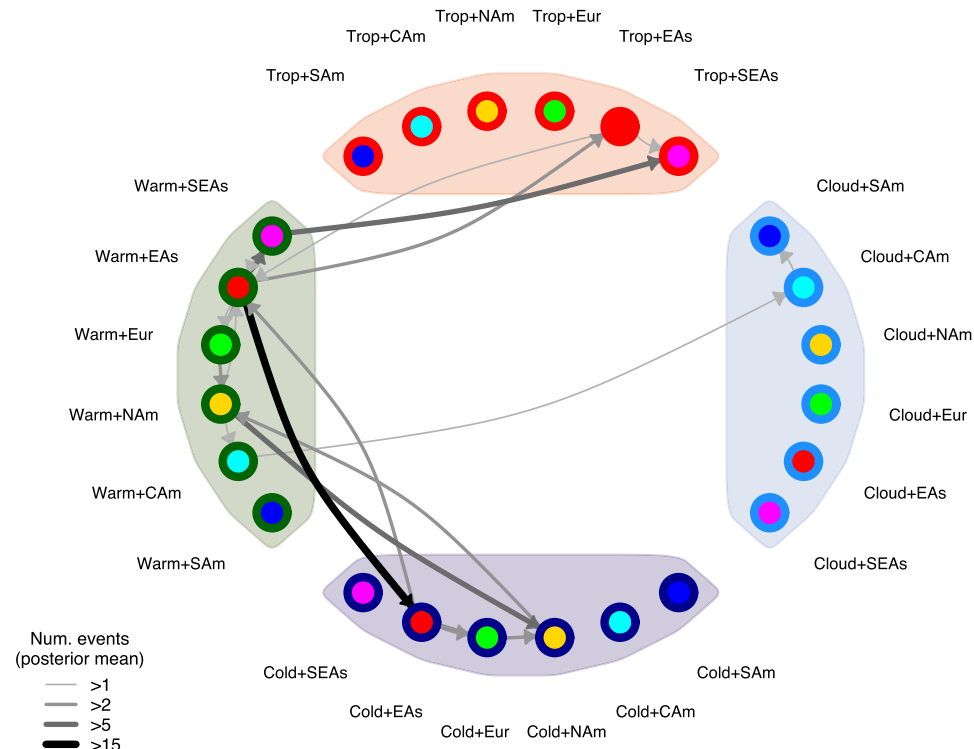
Trop+NAm
Trop+Eur
Trop+CAm
Trop+EAs
Trop+SAm
Trop+SEAs

Warm+SEAs
Warm+EAs
Warm+Eur
Warm+NAm
Warm+CAm
Warm+SAm

Cloud+SAm
Cloud+CAm
Cloud+NAm
Cloud+Eur
Cloud+EAs
Cloud+SEAs

Cold+SEAs
Cold+EAs
Cold+Eur
Cold+NAm
Cold+CAm
Cold+SAm

Num. events
(posterior mean)
>1
>2
>5
>15